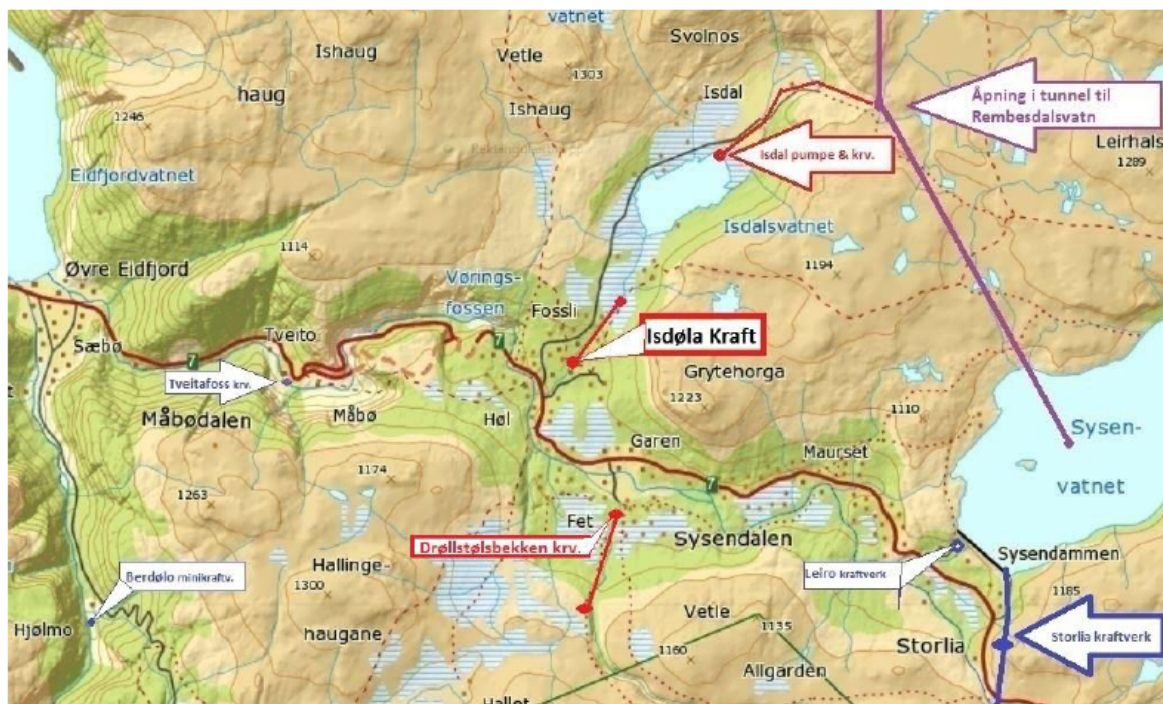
vatnet
Ishaug
Vetle
Svolnos
1303
Isdal
Åpning i tunnel til Rembesdalsvatn
haug
Ishaug
Leirhals
1246
1289
Isdal pumpe & krv.
Eidfjordvatnet
Isdalsvatnet
1114
1194
Øvre Eidfjord
Vørings-
fossen
Fossli
Isdøla Kraft
Sæbø
Tveito
7
7
Tveitafoss krv.
Grytehorga
Måbødalen
Måbø
Høl
1223
1110
Garen
Maurset
Sysen-
vatnet
1174
7
1263
Fet
Drøllstølsbekken krv.
Sysendalen
Sysendammen
Hallinge-
Leiro kraftverk
Berdølo minikraftv.
1300
1185
Vetle
Hjølmo
1135
Storlia kraftverk
haugane
1160
Storlia
Allgarden
Hallet